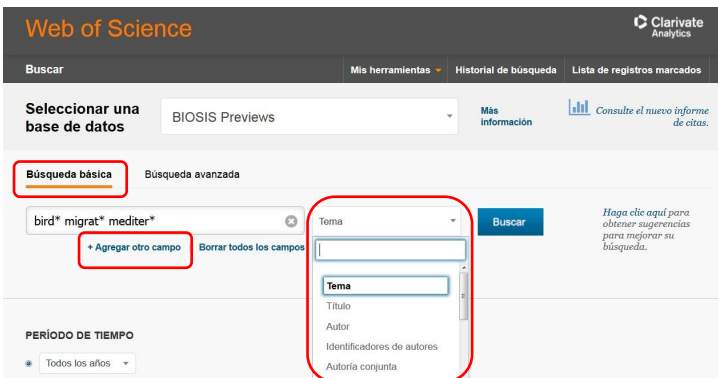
Web of Science

Clarivate Analytics

Buscar

Mis herramientas

Historial de búsqueda

Lista de registros marcados

Seleccionar una base de datos

BIOSIS Previews

Más información

Consulte el nuevo informe de citas.

Búsqueda básica

Búsqueda avanzada

bird* migrat* mediter*

Tema

Buscar

Haga clic aquí para obtener sugerencias para mejorar su búsqueda.

+ Agregar otro campo

Borrar todos los campos

Tema

Título

Autor

Identificadores de autores

Autoría conjunta

PERÍODO DE TIEMPO

Todos los años